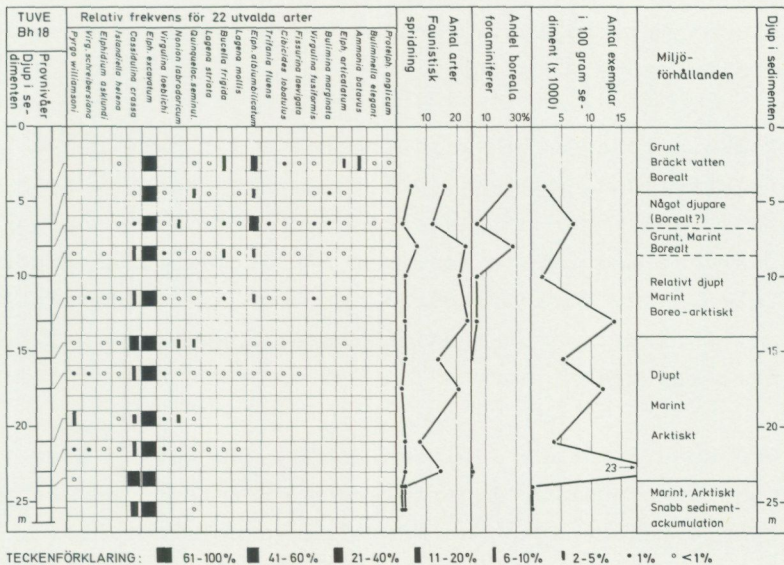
TUVE
Bh 18

Djup i sedimenten
Provnivåer

Relativ frekvens för 22 utvalda arter

Pyrgo williamsoni
Islandiella helenae
Virg. schreibersiana
Elphidium askiundi
Cassidulina crassa
Elph. excavatum
Virgulina loeblichi
Nonion labradoricum
Quinqueloc. seminul.
Lagena striata
Bucella frigida
Lagena mollis
Elph. albiumbilicatum
Trifarina fluens
Cibicides lobatulus
Fissurina laevigata
Virgulina fusiformis
Bulimina marginata
Elph. articulatum
Ammonia batavus
Buliminella elegans
Proteph. anglicum

Faunistisk spridning

Antal arter

Andel boreala foraminiferer

Antal exemplar i 100 gram sediment (x 1000)

Miljö-förhållanden

Djup i sedimenten

0
5
10
15
20
25
m

10 20
10 30%
5 10 15

23

Grunt
Bräckt vatten
Borealt

Något djupare
(Borealt?)

Grunt, Marint
Borealt

Relativt djupt
Marint
Boreo-arktiskt

Djupt
Marint
Arktiskt

Marint, Arktiskt
Snabb sediment-ackumulation

0
5
10
15
20
25
m

TECKENFÖRKLARING: 61-100% 41-60% 21-40% 11-20% 6-10% 2-5% 1% <1%